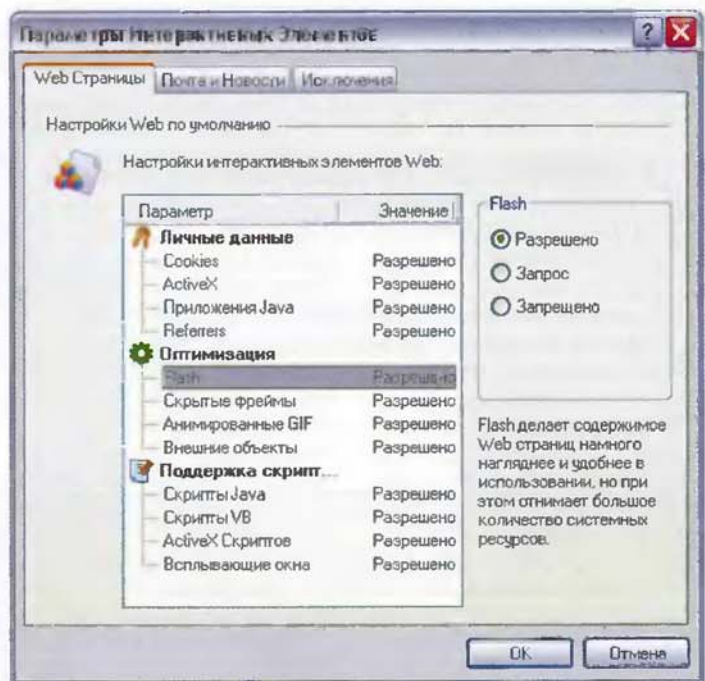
Параметры Интерактивных Элементов

Web Страницы | Почта и Новости | Исключения

Настройки Web по умолчанию

Настройки интерактивных элементов Web:

| Параметр | Значение |
|---|---|
| **Личные данные** | |
| Cookies | Разрешено |
| ActiveX | Разрешено |
| Приложения Java | Разрешено |
| Referrers | Разрешено |
| **Оптимизация** | |
| Flash | Разрешено |
| Скрытые фреймы | Разрешено |
| Анимированные GIF | Разрешено |
| Внешние объекты | Разрешено |
| **Поддержка скрипт...** | |
| Скрипты Java | Разрешено |
| Скрипты VB | Разрешено |
| ActiveX Скриптов | Разрешено |
| Всплывающие окна | Разрешено |

Flash
Разрешено
Запрос
Запрещено

Flash делает содержимое Web страниц намного нагляднее и удобнее в использовании, но при этом отнимает большое количество системных ресурсов.

OK
Отмена